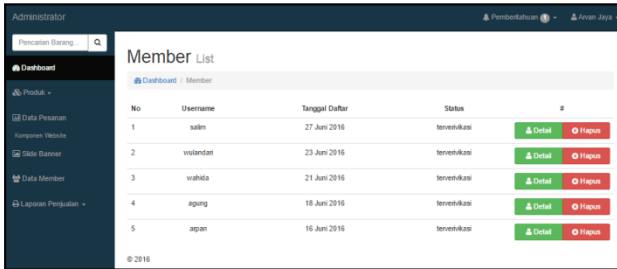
Administrator

Pemberitahuan 0 Arvan Jaya

Pencarian Barang...

Dashboard

Produk

Data Pesanan

Komponen Website

Slide Banner

Data Member

Laporan Penjualan

Member List

Dashboard / Member

| No | Username | Tanggal Daftar | Status | # |
|---|---|---|---|---|
| 1 | salim | 27 Juni 2016 | terverivikasi | Detail Hapus |
| 2 | wulandari | 23 Juni 2016 | terverivikasi | Detail Hapus |
| 3 | wahida | 21 Juni 2016 | terverivikasi | Detail Hapus |
| 4 | agung | 18 Juni 2016 | terverivikasi | Detail Hapus |
| 5 | arpan | 16 Juni 2016 | terverivikasi | Detail Hapus |

© 2016